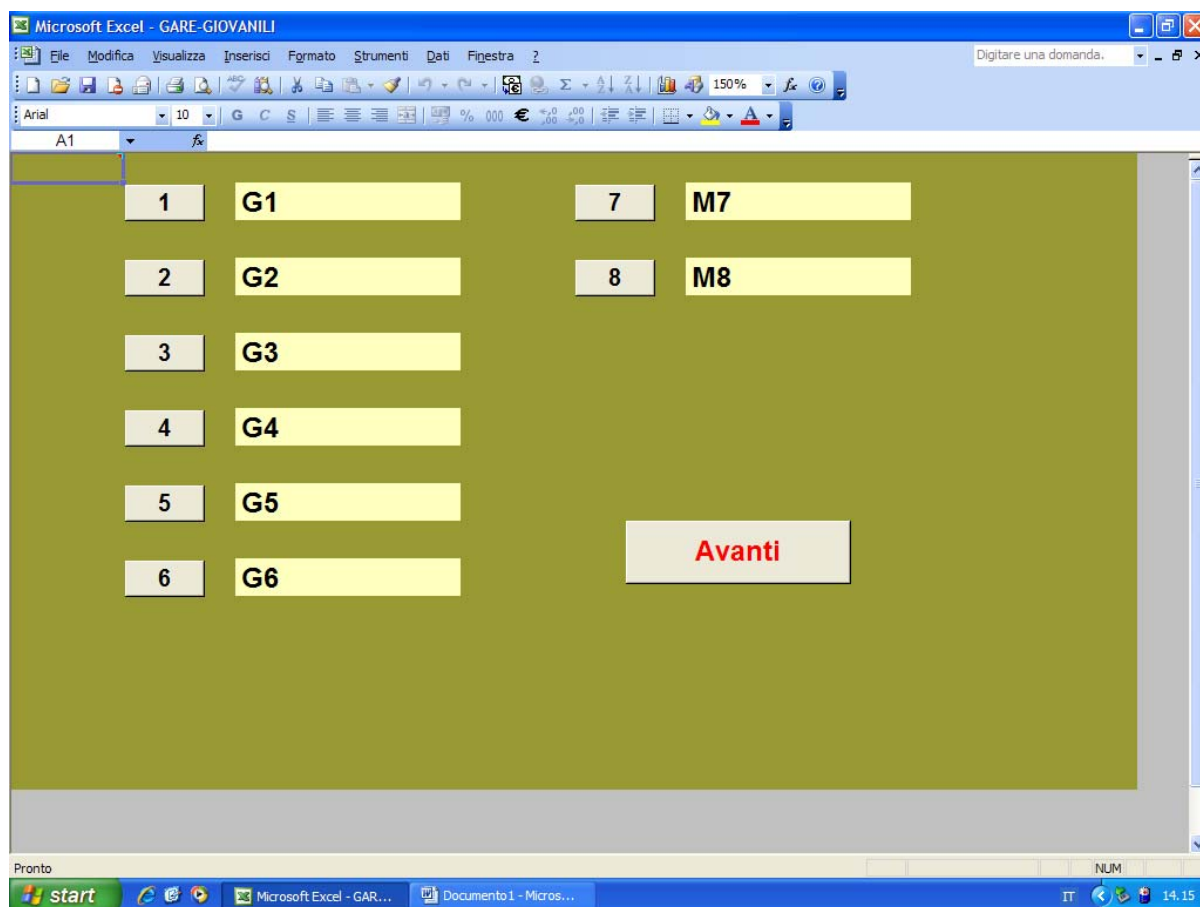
Microsoft Excel - GARE-GIOVANILI

File Modifica Visualizza Inserisci Formato Strumenti Dati Finestra ?

Digitare una domanda.

150%

Arial 10 G C S

%  000 €

A1 $f_x$

1 G1

2 G2

3 G3

4 G4

5 G5

6 G6

7 M7

8 M8

Avanti

Pronto

NUM

start

Microsoft Excel - GAR...

Documento1 - Micros...

IT

14.15